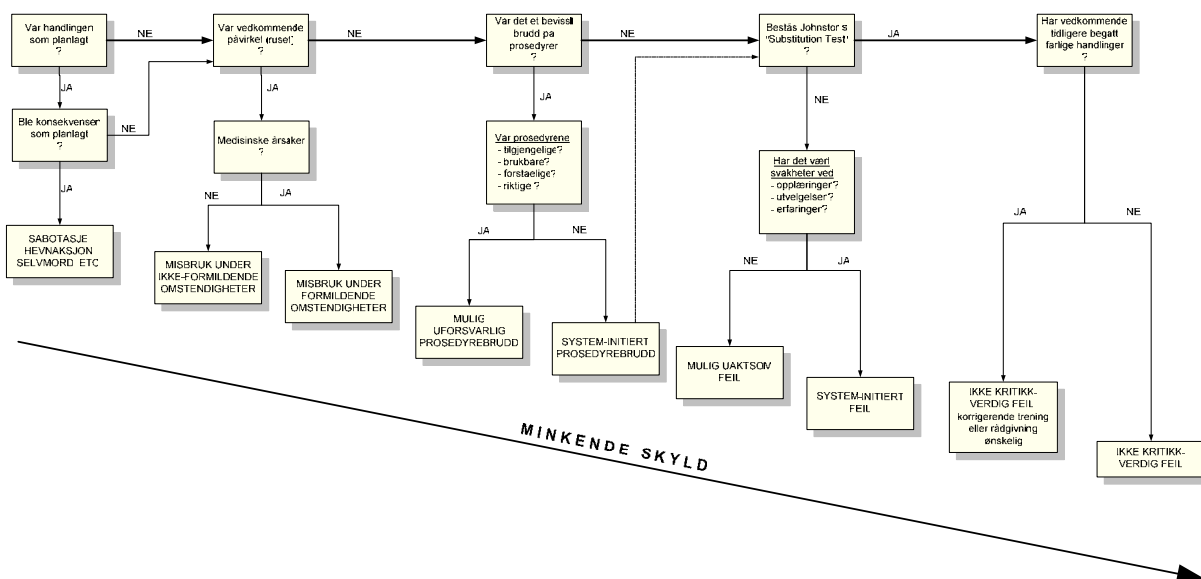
Var handlingen som planlagt ?

NE

Var vedkommende påvirket (rusel)?

NE

Var det et bevisst brudd på prosedyrer ?

NE

Bestås Johnston's "Substitution Test" ?

JA

Har vedkommende tidligere begått farlige handlinger ?

JA

Ble konsekvenser som planlagt ?

NE

JA

SABOTASJE HEVNAKSJON SELVMORD ETC

JA

Medisinske årsaker ?

NE

JA

MISBRUK UNDER IKKE-FORMILDENDE OMSTENDIGHETER

MISBRUK UNDER FORMILDENDE OMSTENDIGHETER

JA

Var prosedyrene
- tilgjengelige?
- brukbare?
- forståelige?
- riktige ?

JA

NE

MULIG UFORSVARLIG PROSEDYREBRUDD

SYSTEM-INITIERT PROSEDYREBRUDD

NE

Har det vært svakheter ved
- opplæringer?
- utvelgelser?
- erfaringer?

NE

JA

MULIG UAKTSOM FEIL

SYSTEM-INITIERT FEIL

JA

NE

IKKE KRITIKK-VERDIG FEIL korrigerende trening eller rådgivning ønskelig

IKKE KRITIKK-VERDIG FEIL

MINKENDE SKYLD